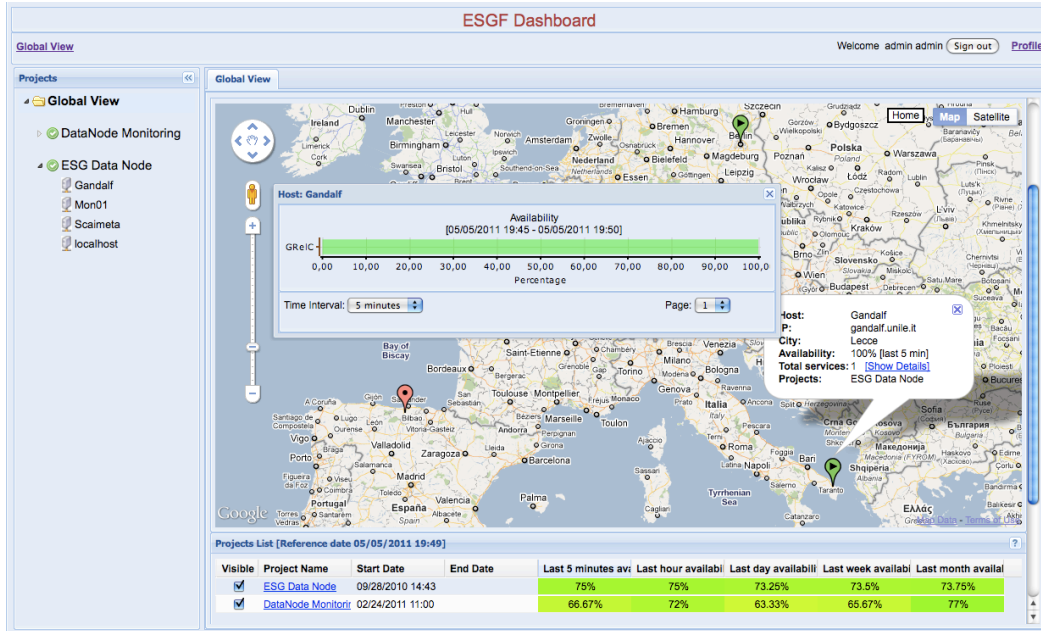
ESGF Dashboard

Global View

Welcome admin admin Sign out Profile

Projects

Global View

DataNode Monitoring

ESG Data Node

Gandalf

Mon01

Scaimeta

localhost

Global View

Home Map Satellite

Host: Gandalf

Availability
[05/05/2011 19:45 - 05/05/2011 19:50]

GRelC

0,00 10,00 20,00 30,00 40,00 50,00 60,00 70,00 80,00 90,00 100,0

Percentage

Time Interval: 5 minutes

Page: 1

Host: Gandalf
IP: gandalf.unile.it
City: Lecce
Availability: 100% [last 5 min]
Total services: 1 [Show Details]
Projects: ESG Data Node

Dublin Manchester Ireland Limerick Cork Birmingham Swansea Bristol London Norwich Amsterdam Groningen Zwolle Nederland Netherlands Essen Bielefeld Hamburg Bremen Hannover Berlin Magdeburg Leipzig Szczecin Gorzów Wielkopolski Bydgoszcz Poznań Polska Poland Warszawa Łódź Wrocław Częstochowa Katowice Kraków Brno Wien Slovensko Budapest Lviv Khmelnitskiy Bay of Biscay Bordeaux Saint-Etienne Venezia Milano Torino Genova Bologna Toulouse Montpellier Marseille Toulon Italia Roma Napoli Bari Taranto Tyrrhenian Sea Palma Barcelona Zaragoza Madrid España Spain Valencia Valladolid Bilbao Vitoria-Gasteiz Santander Gijón A Coruña Santiago de Compostela Vigo Porto Portugal Salamanca Toledo Crna Gora Kosovo Shqipëria Albania Sofia България Ελλάς Catanzaro Pamplona

Google

Projects List [Reference date 05/05/2011 19:49]

| Visible | Project Name | Start Date | End Date | Last 5 minutes avai | Last hour availabi | Last day availabili | Last week availabi | Last month availal |
|---|---|---|---|---|---|---|---|---|
| ☑ | ESG Data Node | 09/28/2010 14:43 | | 75% | 75% | 73.25% | 73.5% | 73.75% |
| ☑ | DataNode Monitorir | 02/24/2011 11:00 | | 66.67% | 72% | 63.33% | 65.67% | 77% |